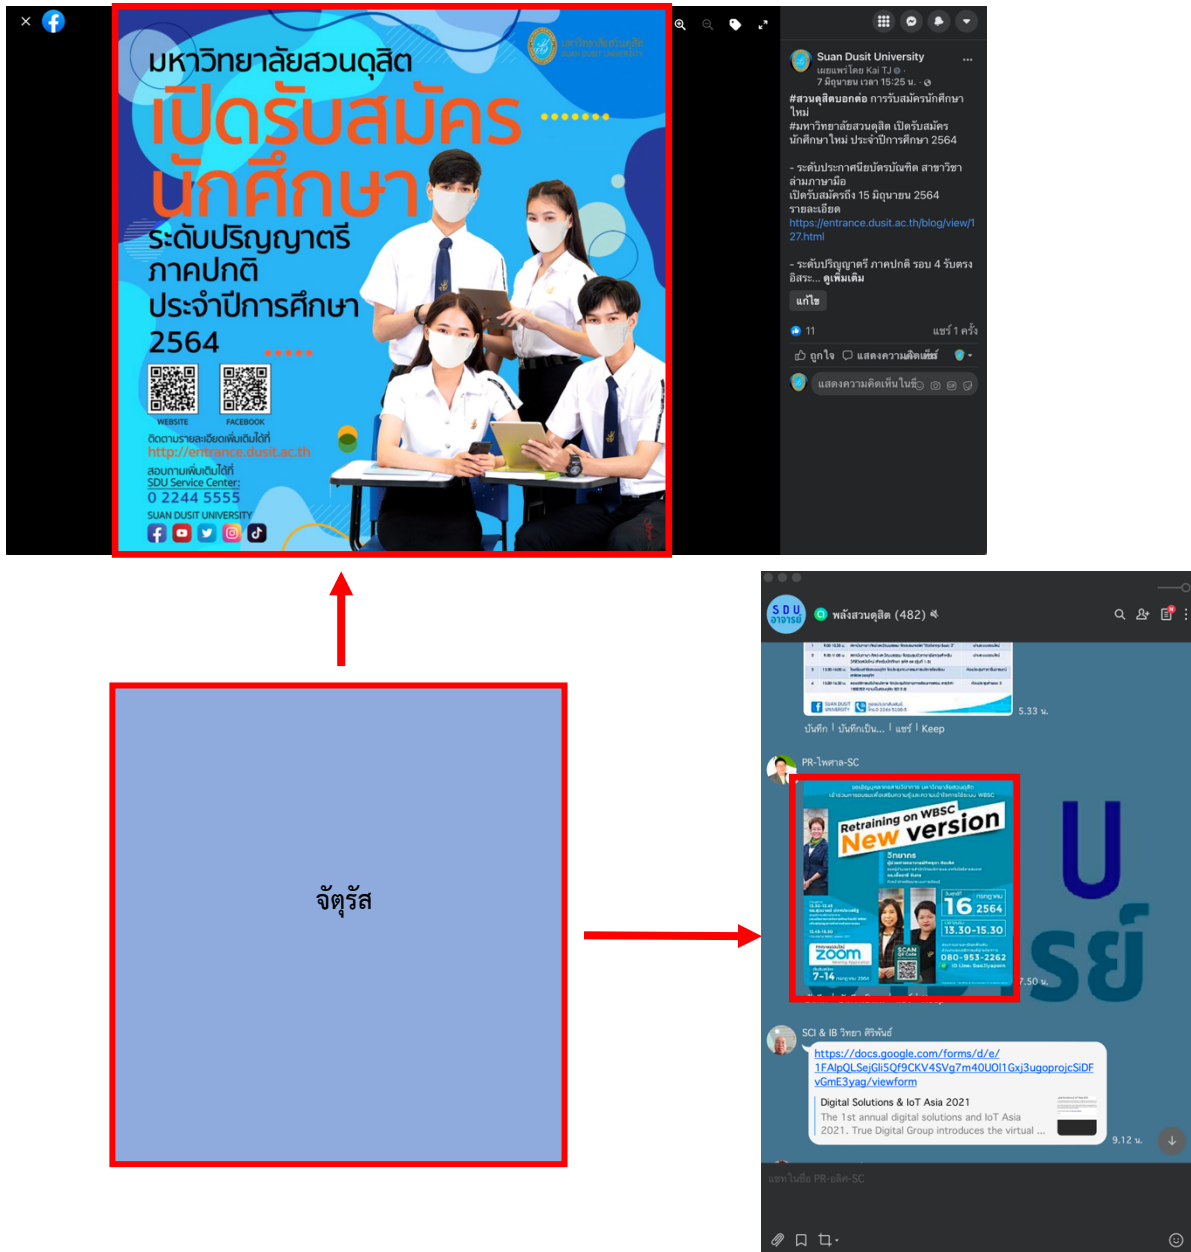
มหาวิทยาลัยสวนดุสิต
เปิดรับสมัคร
นักศึกษา
ระดับปริญญาตรี
ภาคปกติ
ประจำปีการศึกษา
2564

WEBSITE FACEBOOK
ติดตามรายละเอียดเพิ่มเติมได้ที่
http://entrance.dusit.ac.th
สอบถามเพิ่มเติมได้ที่
SDU Service Center:
0 2244 5555
SUAN DUSIT UNIVERSITY

Suan Dusit University
เผยแพร่โดย Kai TJ
7 มิถุนายน เวลา 15:25 น.
#สวนดุสิตบอกต่อ การรับสมัครนักศึกษาใหม่
#มหาวิทยาลัยสวนดุสิต เปิดรับสมัครนักศึกษาใหม่ ประจำปีการศึกษา 2564

- ระดับประกาศนียบัตรบัณฑิต สาขาวิชาล่ามภาษามือ
เปิดรับสมัครถึง 15 มิถุนายน 2564
รายละเอียด
https://entrance.dusit.ac.th/blog/view/127.html

- ระดับปริญญาตรี ภาคปกติ รอบ 4 รับตรงอิสระ... ดูเพิ่มเติม
แก้ไข
11
แชร์ 1 ครั้ง
ถูกใจ แสดงความคิดเห็น
แสดงความคิดเห็นในชื่อ...

จัตุรัส

SDU อาจารย์
พลังสวนดุสิต (482)
5.33 น.
บันทึก | บันทึกเป็น... | แชร์ | Keep
PR-ไพศาล-SC
Retraining on WBSC
New version
วิทยากร
16 กรกฎาคม 2564
13.30-15.30
zoom
7-14
080-953-2262
7.50 น.
SCI & IB วิทยา ศิริพันธ์
https://docs.google.com/forms/d/e/1FAlpQLSejGli5Qf9CKV4SVg7m40UOl1Gxj3ugoprojcSiDFvGmE3yag/viewform
Digital Solutions & IoT Asia 2021
The 1st annual digital solutions and IoT Asia 2021. True Digital Group introduces the virtual ...
9.12 น.
แชทในชื่อ PR-อลิศ-SC